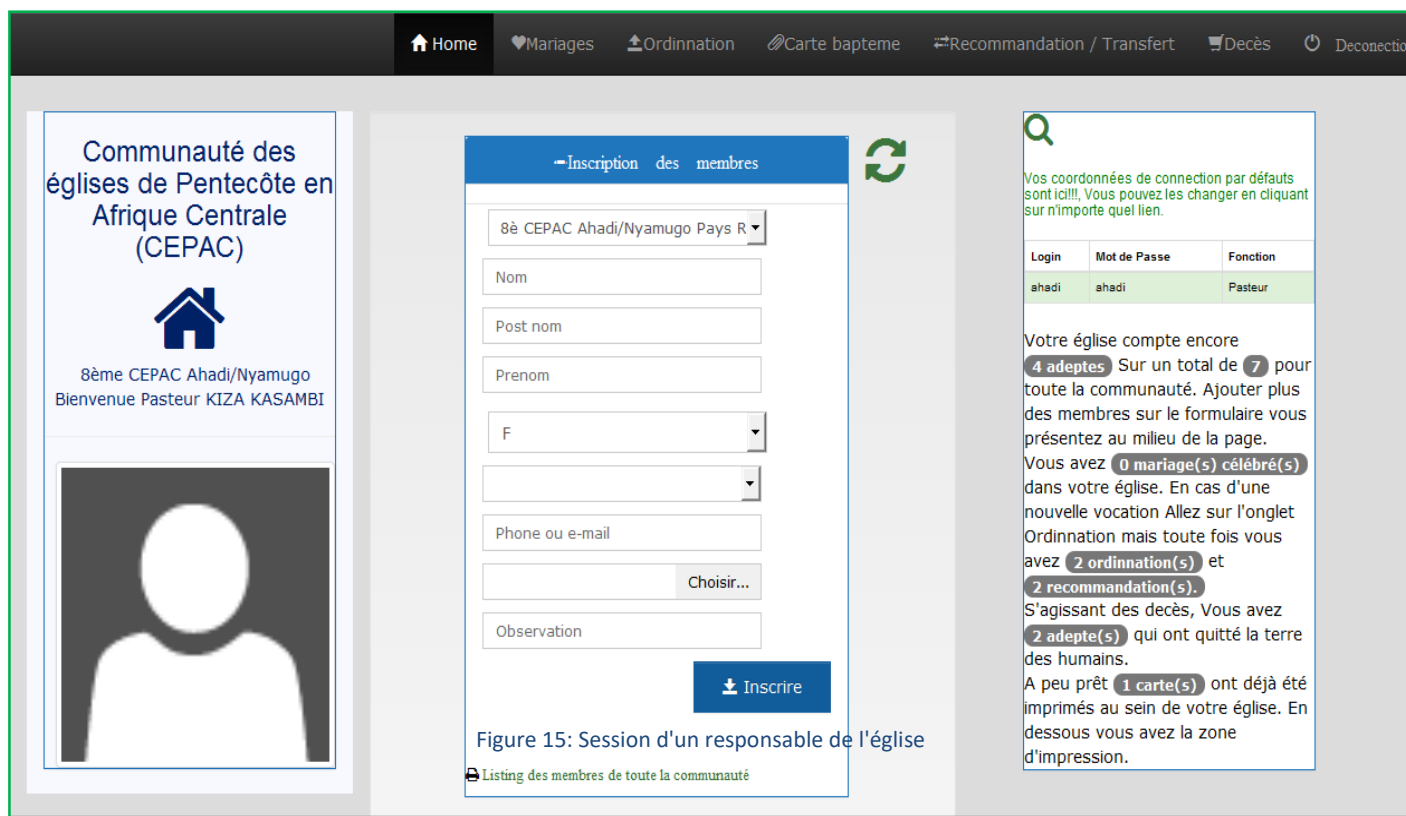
Home Mariages Ordinnation Carte bapteme Recommandation / Transfert Decès Deconectio

Communauté des églises de Pentecôte en Afrique Centrale (CEPAC)

8ème CEPAC Ahadi/Nyamugo
Bienvenue Pasteur KIZA KASAMBI

Inscription des membres

8è CEPAC Ahadi/Nyamugo Pays R

Nom

Post nom

Prenom

F

Phone ou e-mail

Choisir...

Observation

Inscrire

Figure 15: Session d'un responsable de l'église

Listing des membres de toute la communauté

Vos coordonnées de connection par défauts sont ici!!!, Vous pouvez les changer en cliquant sur n'importe quel lien.

| Login | Mot de Passe | Fonction |
|---|---|---|
| ahadi | ahadi | Pasteur |

Votre église compte encore 4 adeptes Sur un total de 7 pour toute la communauté. Ajouter plus des membres sur le formulaire vous présentez au milieu de la page. Vous avez 0 mariage(s) célébré(s) dans votre église. En cas d'une nouvelle vocation Allez sur l'onglet Ordinnation mais toute fois vous avez 2 ordinnation(s) et 2 recommandation(s). S'agissant des decès, Vous avez 2 adepte(s) qui ont quitté la terre des humains. A peu prêt 1 carte(s) ont déjà été imprimés au sein de votre église. En dessous vous avez la zone d'impression.